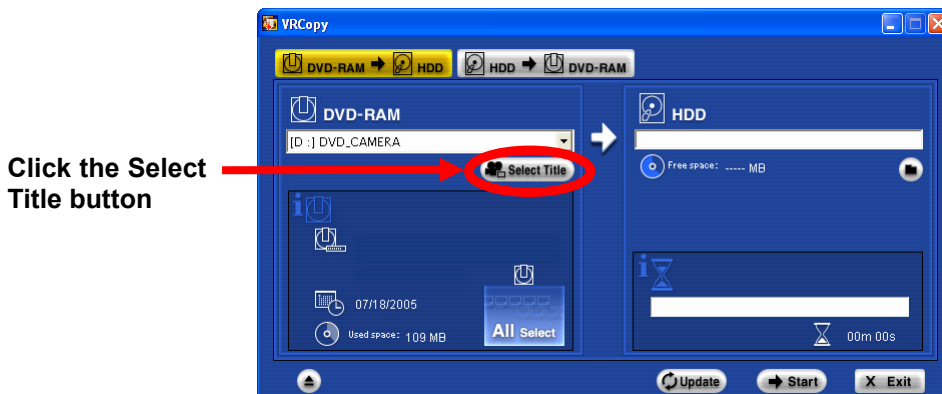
Click the Select Title button

VRCopy

DVD-RAM ➜ HDD

HDD ➜ DVD-RAM

DVD-RAM

[D :] DVD_CAMERA

Select Title

07/18/2005

Used space: 109 MB

All Select

HDD

Free space: ----- MB

00m 00s

Update

Start

X Exit